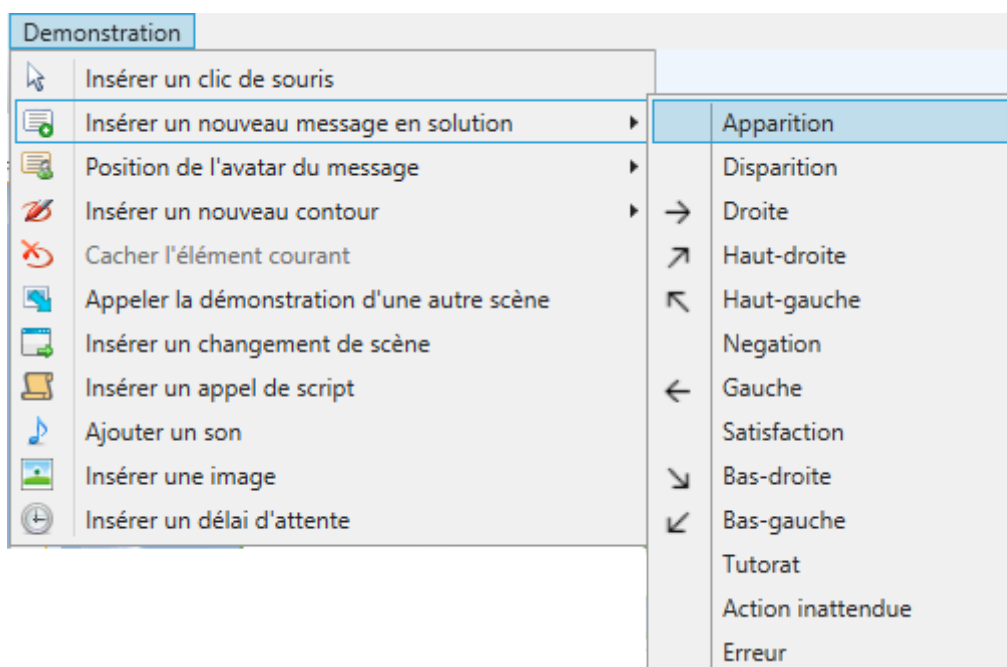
Demonstration

Insérer un clic de souris
Insérer un nouveau message en solution
Position de l'avatar du message
Insérer un nouveau contour
Cacher l'élément courant
Appeler la démonstration d'une autre scène
Insérer un changement de scène
Insérer un appel de script
Ajouter un son
Insérer une image
Insérer un délai d'attente

Apparition
Disparition
→ Droite
↗ Haut-droite
↖ Haut-gauche
Negation
← Gauche
Satisfaction
↘ Bas-droite
↙ Bas-gauche
Tutorat
Action inattendue
Erreur